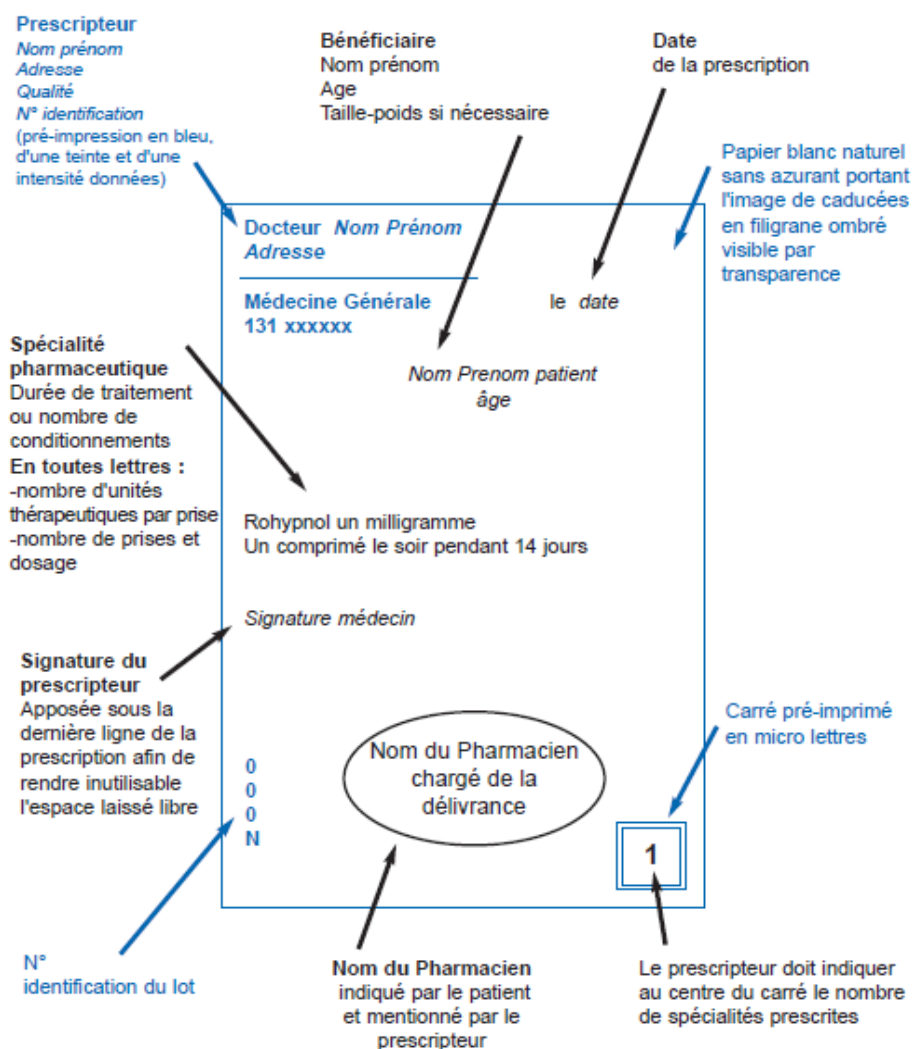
Prescripteur
Nom prénom
Adresse
Qualité
N° identification
(pré-impression en bleu, d'une teinte et d'une intensité données)

Bénéficiaire
Nom prénom
Age
Taille-poids si nécessaire

Date
de la prescription

Papier blanc naturel sans azurant portant l'image de caducées en filigrane ombré visible par transparence

Docteur Nom Prénom
Adresse

Médecine Générale
131 xxxxxx

le date

Nom Prenom patient
âge

Spécialité pharmaceutique
Durée de traitement ou nombre de conditionnements
En toutes lettres :
-nombre d'unités thérapeutiques par prise
-nombre de prises et dosage

Rohypnol un milligramme
Un comprimé le soir pendant 14 jours

Signature médecin

Signature du prescripteur
Apposée sous la dernière ligne de la prescription afin de rendre inutilisable l'espace laissé libre

Carré pré-imprimé en micro lettres

0
0
0
N

Nom du Pharmacien chargé de la délivrance

1

N° identification du lot

Nom du Pharmacien
indiqué par le patient et mentionné par le prescripteur

Le prescripteur doit indiquer au centre du carré le nombre de spécialités prescrites